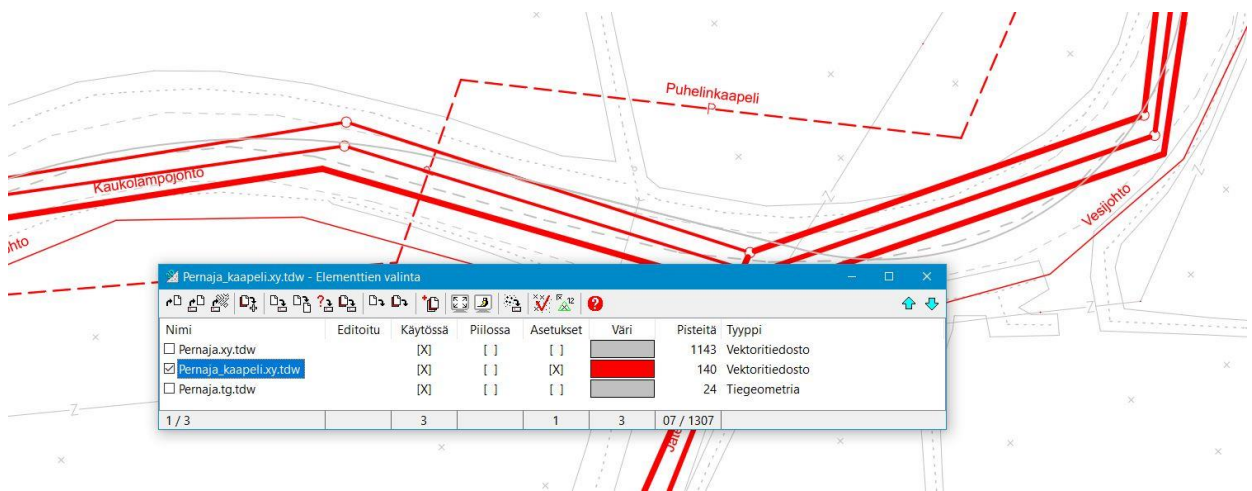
Puhelinkaapeli
P
Kaukolämpöjohto
johto
Vesijohto
Jäte

Pernaja_kaapeli.xy.tdw - Elementtien valinta

| Nimi | Editoitu | Käytössä | Piilossa | Asetukset | Väri | Pisteitä | Tyyppi |
|---|---|---|---|---|---|---|---|
| ☐ Pernaja.xy.tdw | | [X] | [ ] | [ ] | | 1143 | Vektoritiedosto |
| ☑ Pernaja_kaapeli.xy.tdw | | [X] | [ ] | [X] | | 140 | Vektoritiedosto |
| ☐ Pernaja.tg.tdw | | [X] | [ ] | [ ] | | 24 | Tiegeometria |
| 1 / 3 | | 3 | | 1 | 3 | 07 / 1307 | |